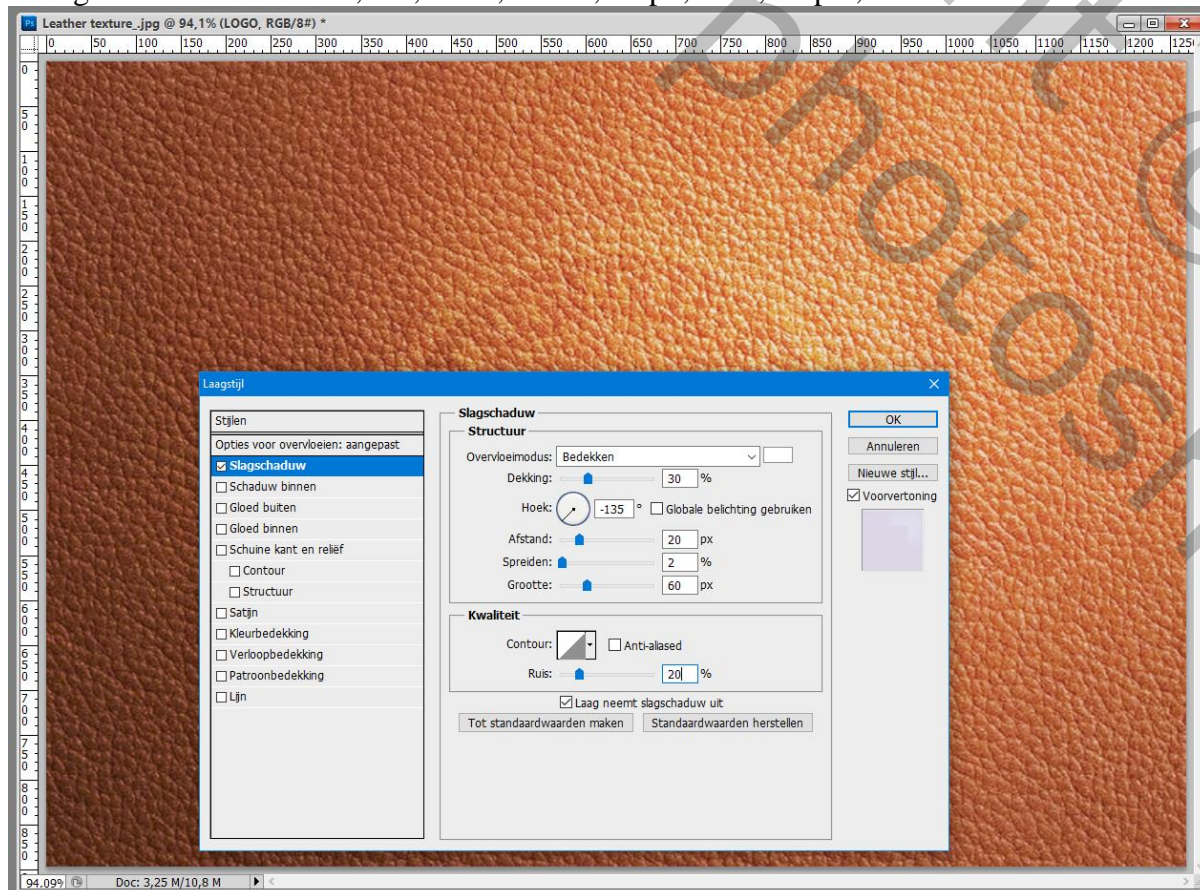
Ps Leather texture_.jpg @ 94,1% (LOGO, RGB/8#) *

0 50 100 150 200 250 300 350 400 450 500 550 600 650 700 750 800 850 900 950 1000 1050 1100 1150 1200 125

0 50 100 150 200 250 300 350 400 450 500 550 600 650 700 750 800 850

Laagstijl

Stijlen
Opties voor overvloeien: aangepast
☑ Slagschaduw
☐ Schaduw binnen
☐ Gloed buiten
☐ Gloed binnen
☐ Schuine kant en reliëf
☐ Contour
☐ Structuur
☐ Satijn
☐ Kleurbedekking
☐ Verloopbedekking
☐ Patroonbedekking
☐ Lijn

Slagschaduw
Structuur
Overvloeimodus: Bedekken
Dekking: 30 %
Hoek: -135 ° ☐ Globale belichting gebruiken
Afstand: 20 px
Spreiden: 2 %
Grootte: 60 px

Kwaliteit
Contour: ☐ Anti-aliased
Ruis: 20 %

☑ Laag neemt slagschaduw uit
Tot standaardwaarden maken
Standaardwaarden herstellen

OK
Annuleren
Nieuwe stijl...
☑ Voorvertoning

94,09% Doc: 3,25 M/10,8 M